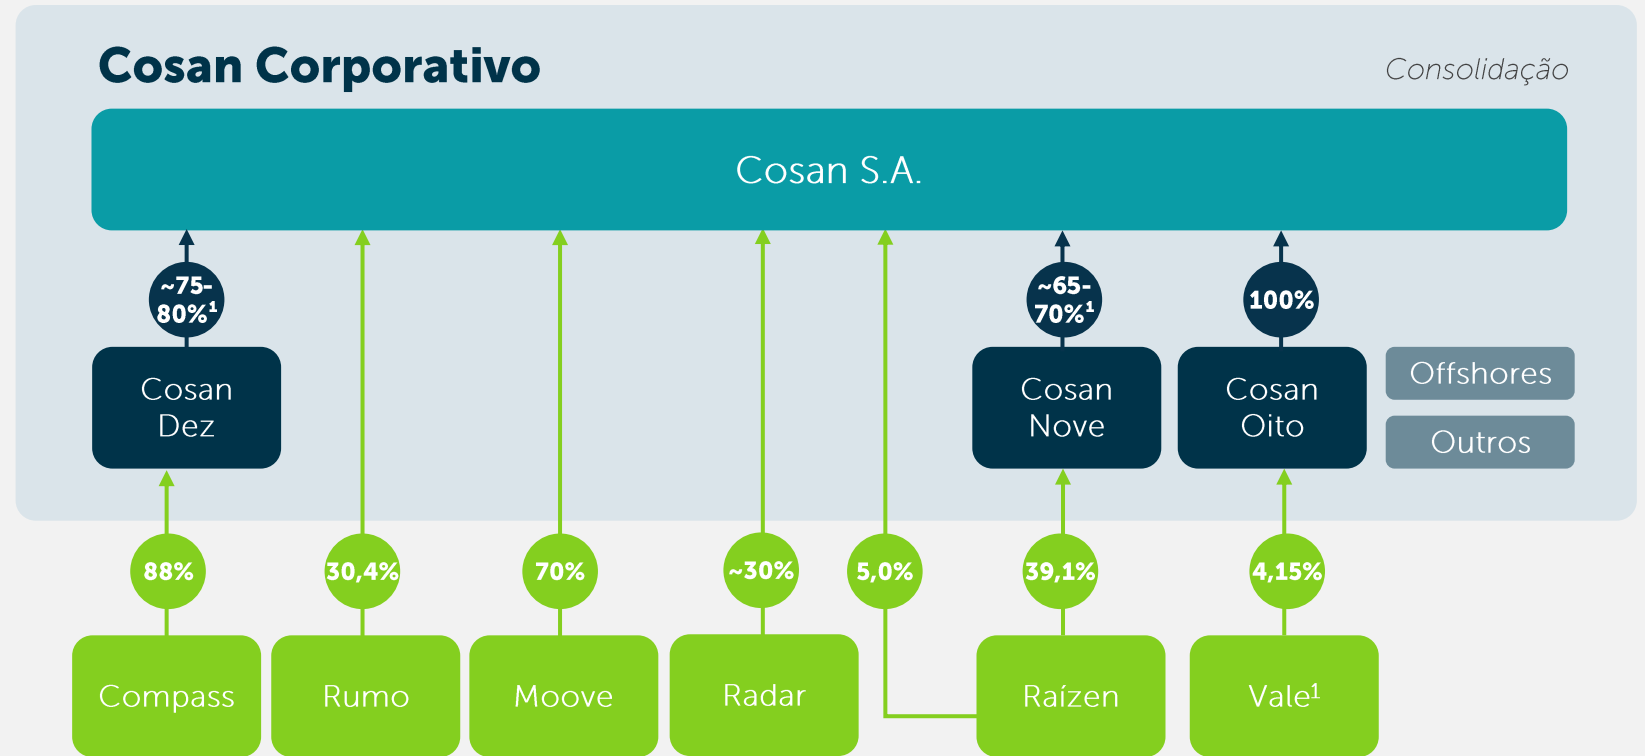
Cosan Corporativo

Consolidação

Cosan S.A.

~75-80%$^1$

Cosan Dez

~65-70%$^1$

Cosan Nove

100%

Cosan Oito

Offshores

Outros

88%

30,4%

70%

~30%

5,0%

39,1%

4,15%

Compass

Rumo

Moove

Radar

Raízen

Vale$^1$